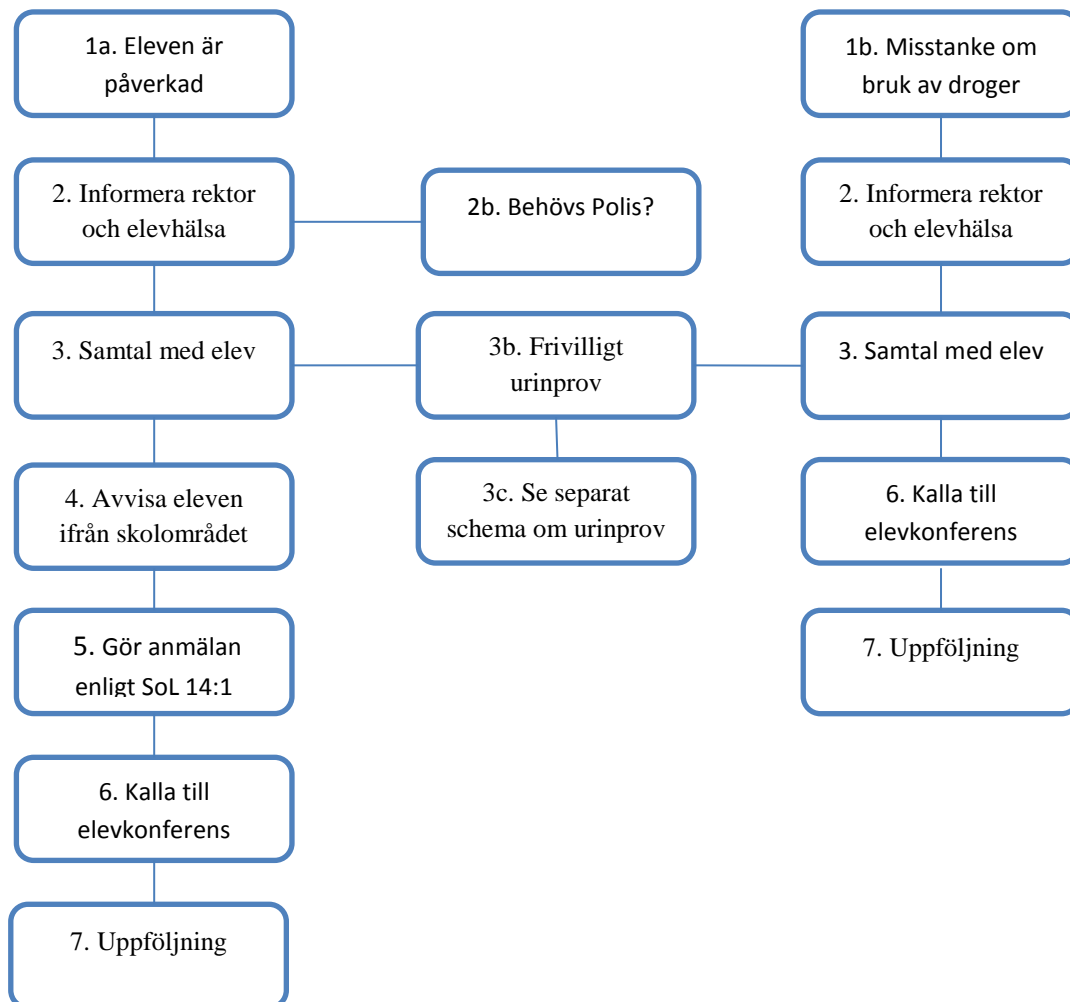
1a. Eleven är påverkad

2. Informera rektor och elevhälsa

3. Samtal med elev

4. Avvisa eleven ifrån skolområdet

5. Gör anmälan enligt SoL 14:1

6. Kalla till elevkonferens

7. Uppföljning

2b. Behövs Polis?

3b. Frivilligt urinprov

3c. Se separat schema om urinprov

1b. Misstanke om bruk av droger

2. Informera rektor och elevhälsa

3. Samtal med elev

6. Kalla till elevkonferens

7. Uppföljning